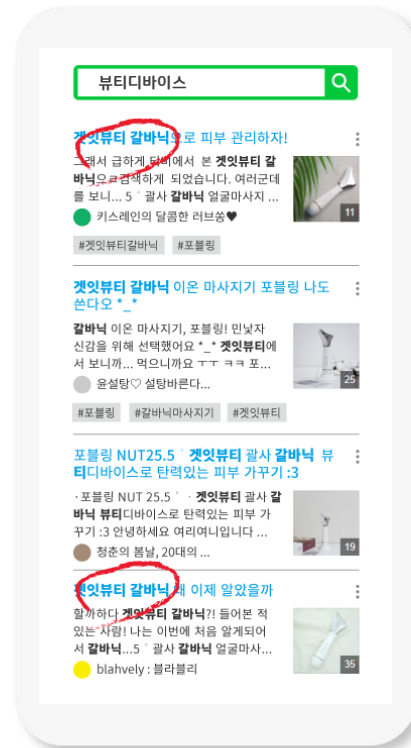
뷰티디바이스

겟잇뷰티 갈바닉으로 피부 관리하자!

그래서 급하게 네이버에서 본 겟잇뷰티 갈바닉으로 검색하게 되었습니다. 여러군데를 보니... 5ˋ 괄사 갈바닉 얼굴마사지 ...

키스레인의 달콤한 러브쏭♥

11

#겟잇뷰티갈바닉 #포블링

겟잇뷰티 갈바닉 이온 마사지기 포블링 나도 쓴다오 *_*

갈바닉 이온 마사지기, 포블링! 민낯자신감을 위해 선택했어요 *_* 겟잇뷰티에서 보니까... 먹으니까요 ㅜㅜ ㅋㅋ 포...

윤설탕♡ 설탕바른다...

25

#포블링 #갈바닉마사지기 #겟잇뷰티

포블링 NUT25.5ˋ 겟잇뷰티 괄사 갈바닉 티디바이스로 탄력있는 피부 가꾸기 :3

· 포블링 NUT 25.5ˋ · 겟잇뷰티 괄사 갈바닉 뷰티디바이스로 탄력있는 피부 가꾸기 :3 안녕하세요 여리여니입니다 ...

청춘의 봄날, 20대의 ...

19

겟잇뷰티 갈바닉 왜 이제 알았을까

할까하다 겟잇뷰티 갈바닉?! 들어본 적 있는 사람! 나는 이번에 처음 알게되어서 갈바닉...5ˋ 괄사 갈바닉 얼굴마사...

blahvely : 블라블리

35